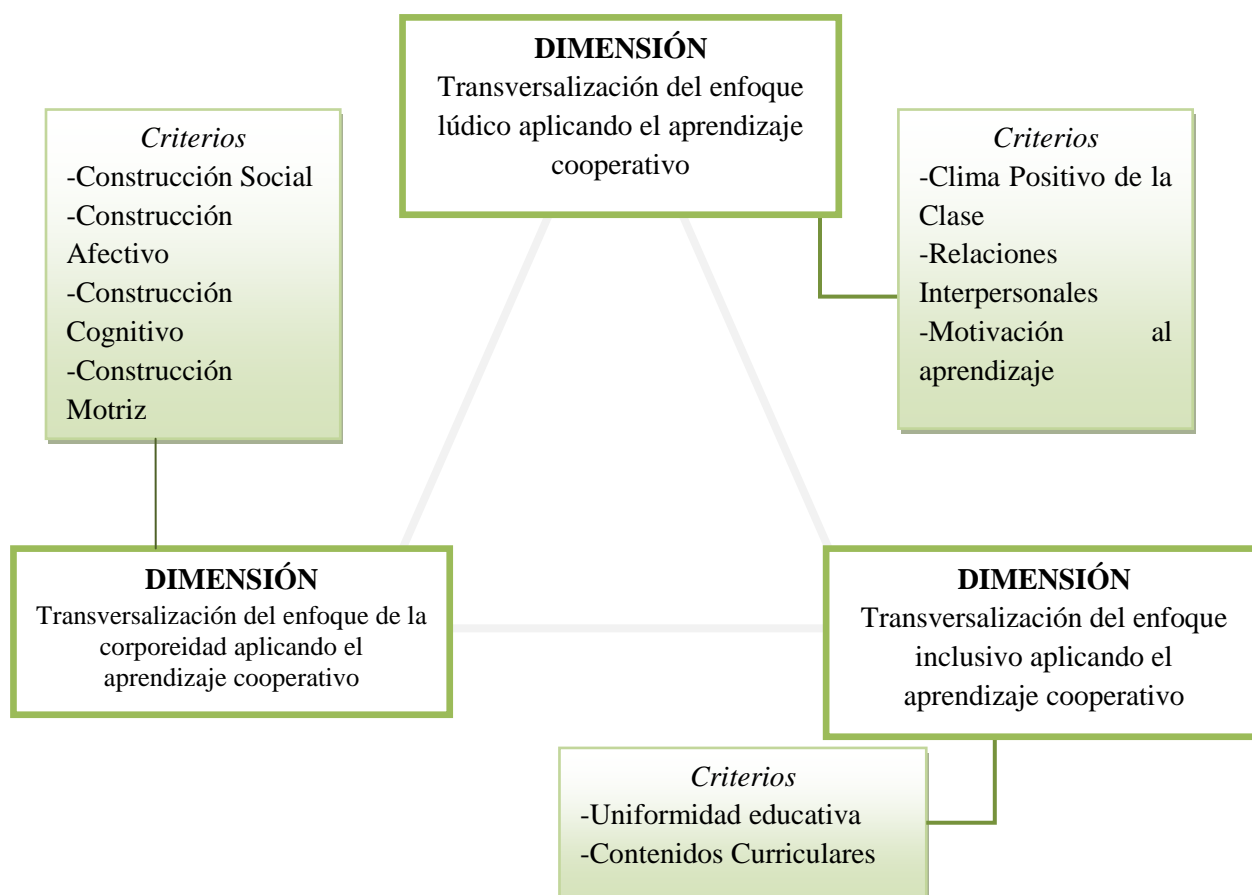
DIMENSIÓN
Transversalización del enfoque lúdico aplicando el aprendizaje cooperativo

*Criterios*
-Construcción Social
-Construcción Afectivo
-Construcción Cognitivo
-Construcción Motriz

*Criterios*
-Clima Positivo de la Clase
-Relaciones Interpersonales
-Motivación al aprendizaje

DIMENSIÓN
Transversalización del enfoque de la corporeidad aplicando el aprendizaje cooperativo

DIMENSIÓN
Transversalización del enfoque inclusivo aplicando el aprendizaje cooperativo

*Criterios*
-Uniformidad educativa
-Contenidos Curriculares